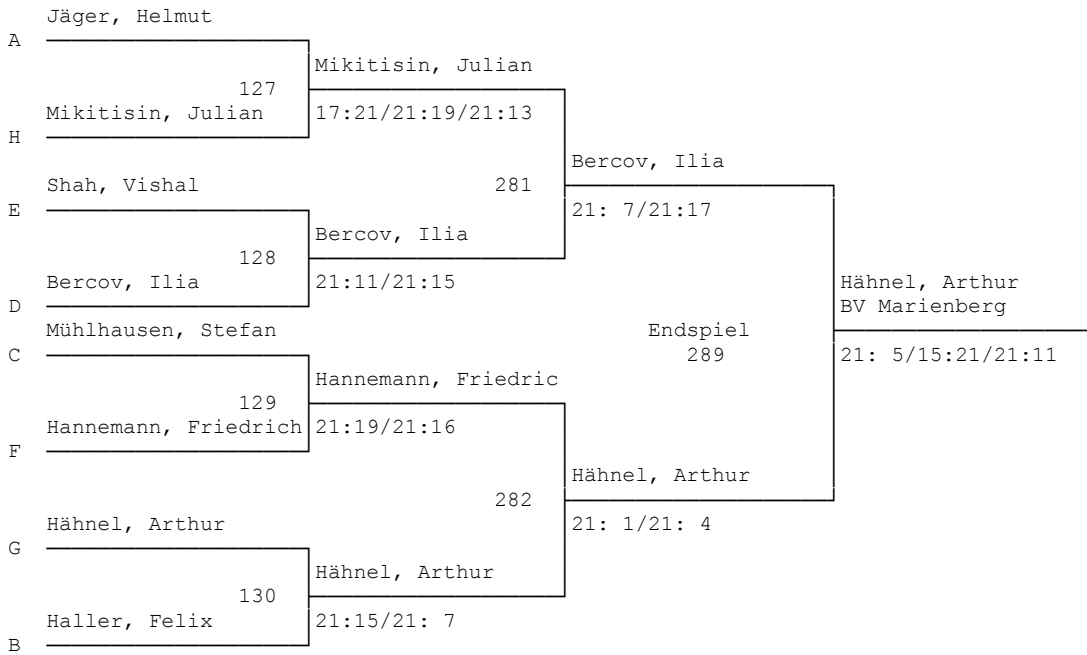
Jäger, Helmut
A

127
Mikitisin, Julian
H

Mikitisin, Julian
17:21/21:19/21:13

Shah, Vishal
E

128
Bercov, Ilia
D

Bercov, Ilia
21:11/21:15

281

Bercov, Ilia
21: 7/21:17

Mühlhausen, Stefan
C

129
Hannemann, Friedrich
F

Hannemann, Friedric
21:19/21:16

Hähnel, Arthur
G

130
Haller, Felix
B

Hähnel, Arthur
21:15/21: 7

282

Hähnel, Arthur
21: 1/21: 4

Endspiel
289

Hähnel, Arthur
BV Marienberg
21: 5/15:21/21:11